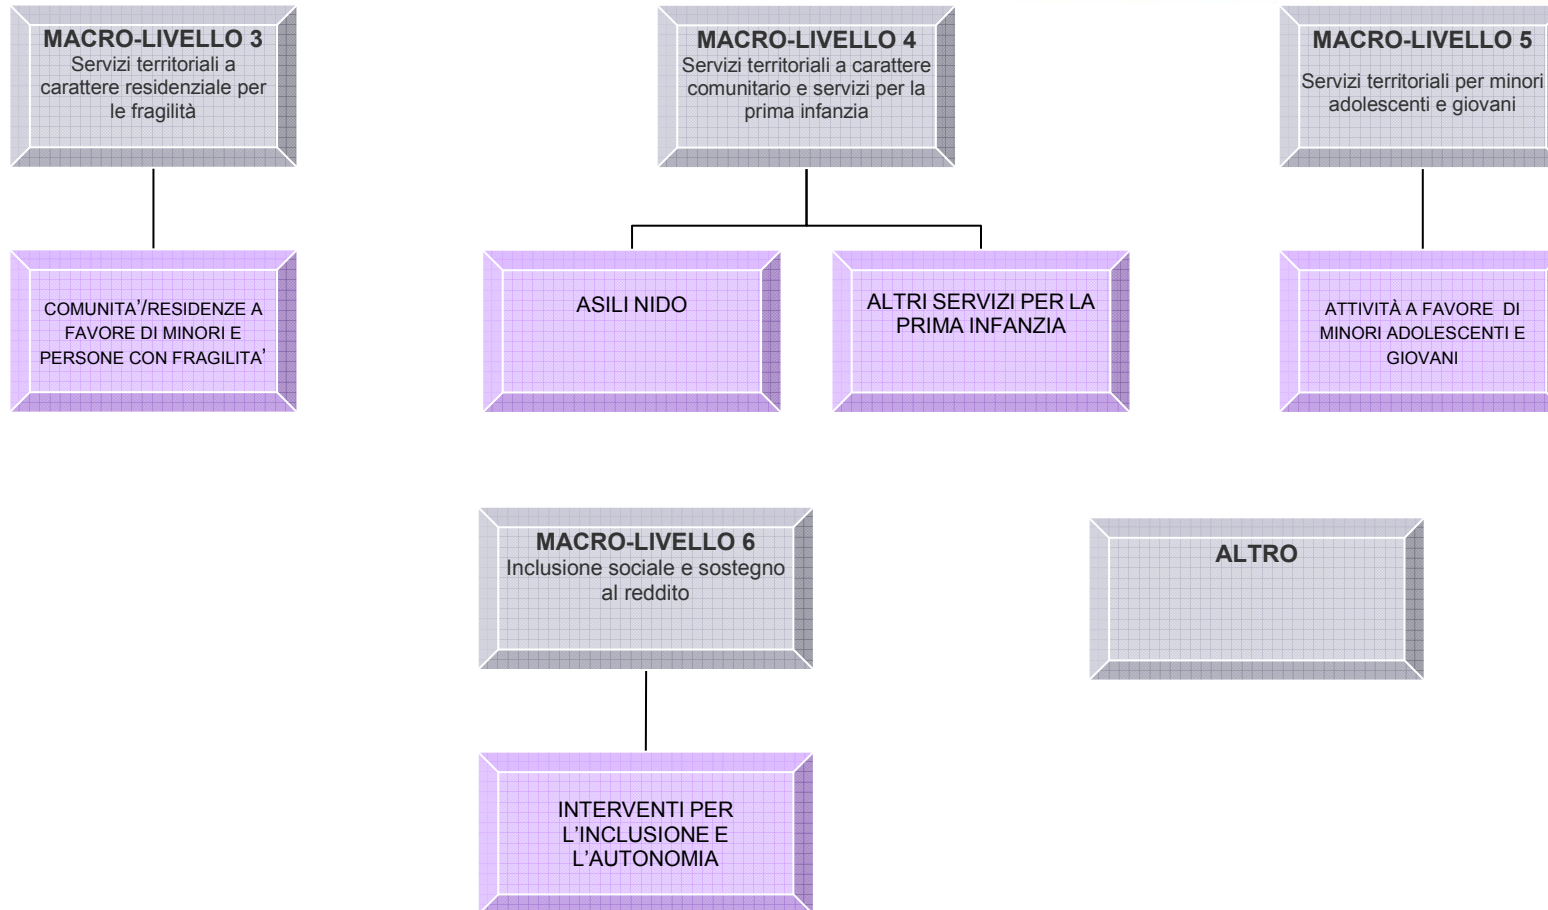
MACRO-LIVELLO 3
Servizi territoriali a carattere residenziale per le fragilità

MACRO-LIVELLO 4
Servizi territoriali a carattere comunitario e servizi per la prima infanzia

MACRO-LIVELLO 5
Servizi territoriali per minori adolescenti e giovani

COMUNITA'/RESIDENZE A FAVORE DI MINORI E PERSONE CON FRAGILITA'

ASILI NIDO

ALTRI SERVIZI PER LA PRIMA INFANZIA

ATTIVITÀ A FAVORE DI MINORI ADOLESCENTI E GIOVANI

MACRO-LIVELLO 6
Inclusione sociale e sostegno al reddito

ALTRO

INTERVENTI PER L'INCLUSIONE E L'AUTONOMIA